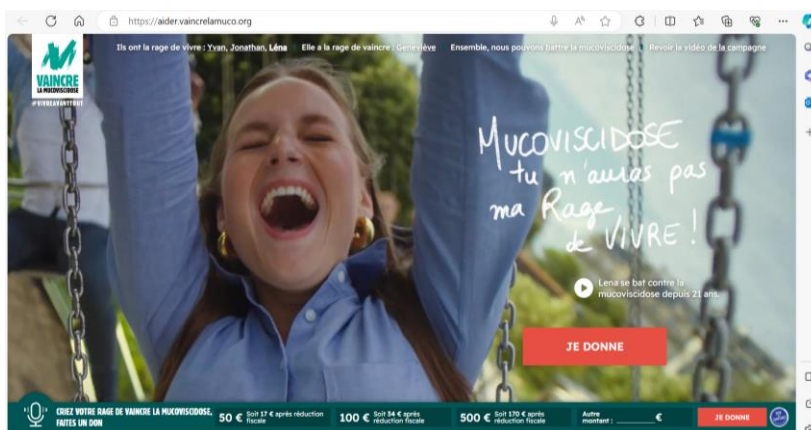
https://aider.vaincrelamuco.org

VAINCRE LA MUCOVISCIDOSE
#VIVREAVANTTOUT

Ils ont la rage de vivre : Yvan, Jonathan, Léna  Elle a la rage de vaincre : Geneviève  Ensemble, nous pouvons battre la mucoviscidose  Revoir la vidéo de la campagne

MUCOVISCIDOSE tu n'auras pas ma Rage de VIVRE !

Lena se bat contre la mucoviscidose depuis 21 ans.

JE DONNE

CRIEZ VOTRE RAGE DE VAINCRE LA MUCOVISCIDOSE, FAITES UN DON

50 € Soit 17 € après réduction fiscale

100 € Soit 34 € après réduction fiscale

500 € Soit 170 € après réduction fiscale

Autre montant : €

JE DONNE